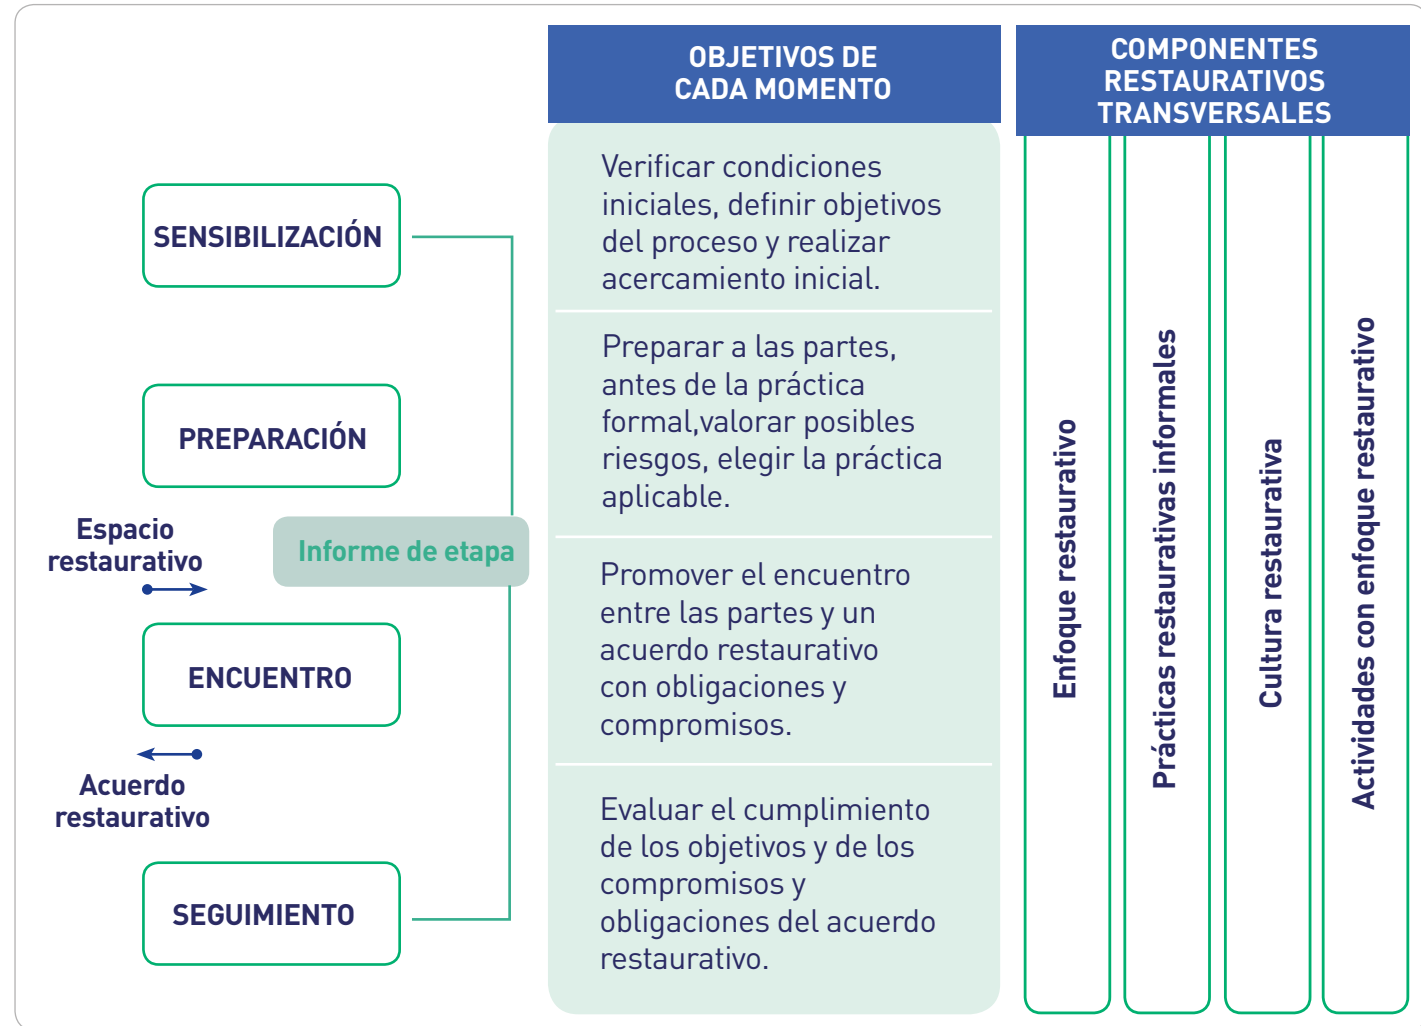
OBJETIVOS DE CADA MOMENTO

COMPONENTES RESTAURATIVOS TRANSVERSALES

SENSIBILIZACIÓN

Verificar condiciones iniciales, definir objetivos del proceso y realizar acercamiento inicial.

PREPARACIÓN

Preparar a las partes, antes de la práctica formal,valorar posibles riesgos, elegir la práctica aplicable.

Espacio restaurativo

Informe de etapa

ENCUENTRO

Promover el encuentro entre las partes y un acuerdo restaurativo con obligaciones y compromisos.

Acuerdo restaurativo

SEGUIMIENTO

Evaluar el cumplimiento de los objetivos y de los compromisos y obligaciones del acuerdo restaurativo.

Enfoque restaurativo

Prácticas restaurativas informales

Cultura restaurativa

Actividades con enfoque restaurativo